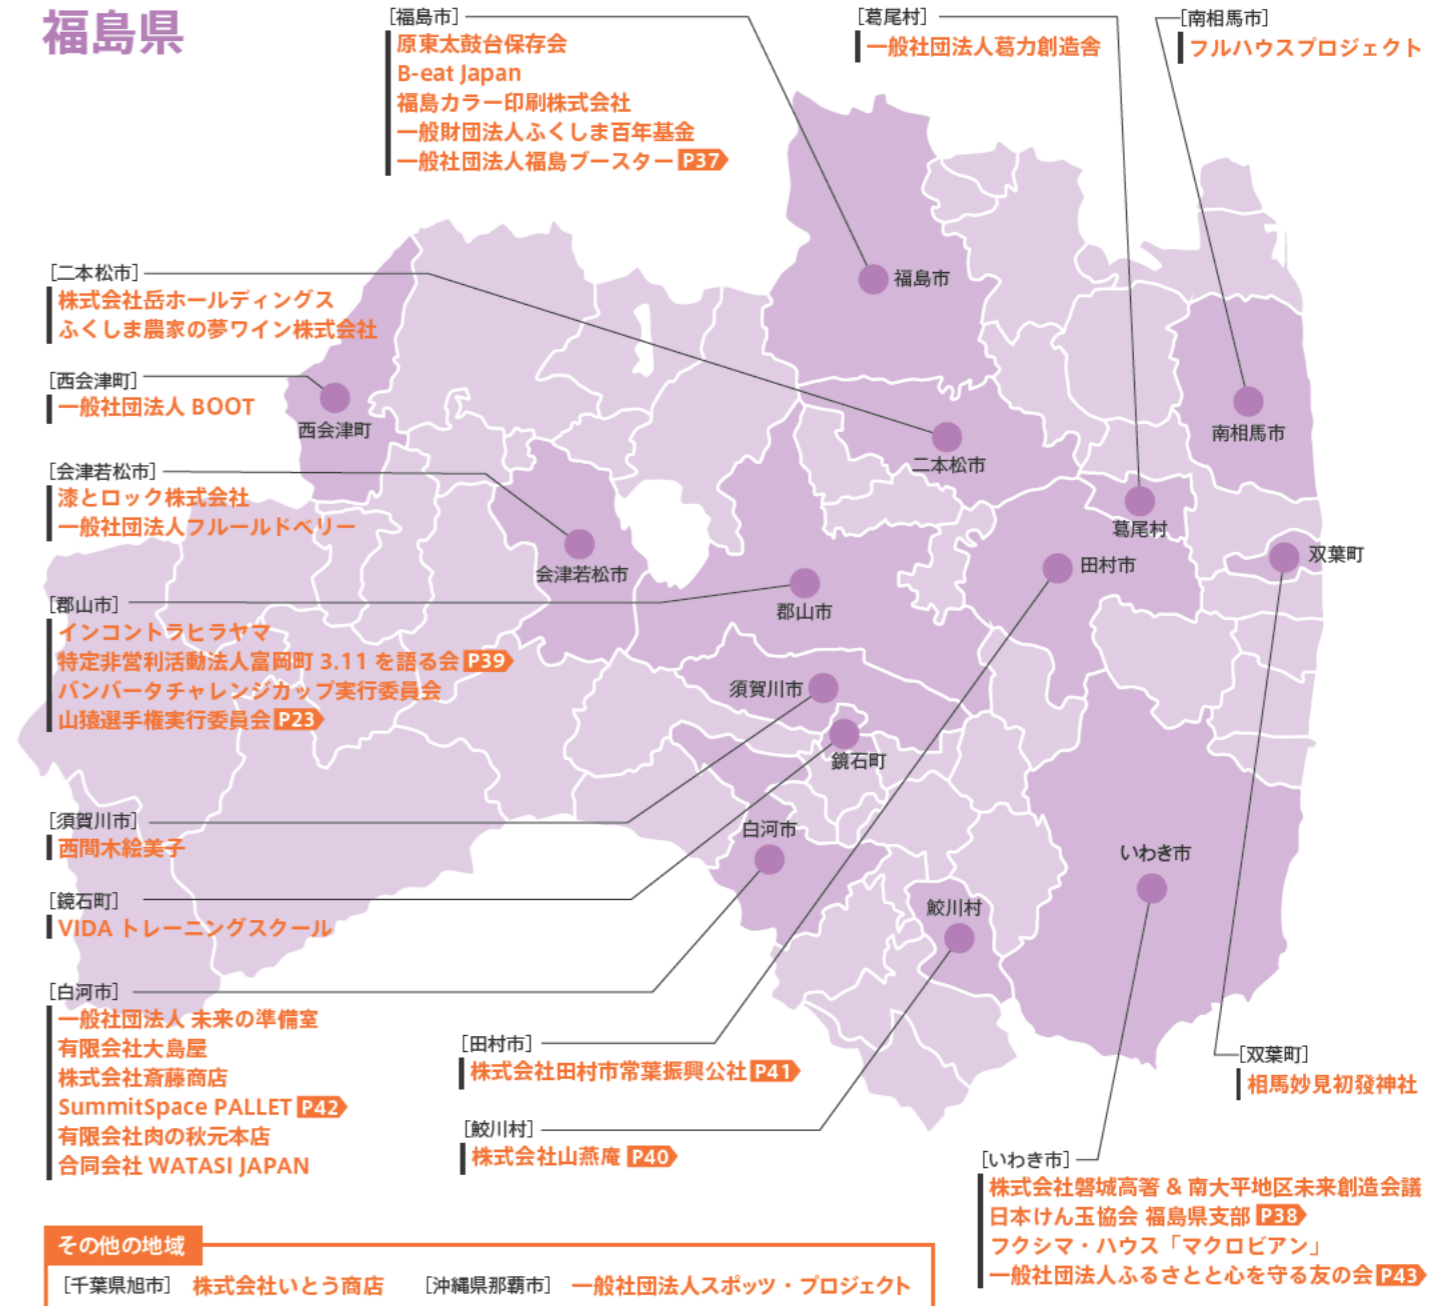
福島県

[福島市]
原東太鼓台保存会
B-eat Japan
福島カラー印刷株式会社
一般財団法人ふくしま百年基金
一般社団法人福島ブースター P37

[葛尾村]
一般社団法人葛力創造舎

[南相馬市]
フルハウスプロジェクト

[二本松市]
株式会社岳ホールディングス
ふくしま農家の夢ワイン株式会社

[西会津町]
一般社団法人 BOOT

[会津若松市]
漆とロック株式会社
一般社団法人フルールドベリー

[郡山市]
インコントラヒラヤマ
特定非営利活動法人富岡町 3.11 を語る会 P39
バンバータチャレンジカップ実行委員会
山猿選手権実行委員会 P23

[須賀川市]
西間木絵美子

[鏡石町]
VIDA トレーニングスクール

[白河市]
一般社団法人 未来の準備室
有限会社大島屋
株式会社斎藤商店
SummitSpace PALLET P42
有限会社肉の秋元本店
合同会社 WATASI JAPAN

[田村市]
株式会社田村市常葉振興公社 P41

[鮫川村]
株式会社山燕庵 P40

[双葉町]
相馬妙見初發神社

[いわき市]
株式会社磐城高箸 & 南大平地区未来創造会議
日本けん玉協会 福島県支部 P38
フクシマ・ハウス「マクロビアン」
一般社団法人ふるさとと心を守る友の会 P43

福島市
南相馬市
西会津町
二本松市
葛尾村
会津若松市
田村市
双葉町
郡山市
須賀川市
鏡石町
白河市
いわき市
鮫川村

その他の地域
[千葉県旭市] 株式会社いとう商店 [沖縄県那覇市] 一般社団法人スポッツ・プロジェクト